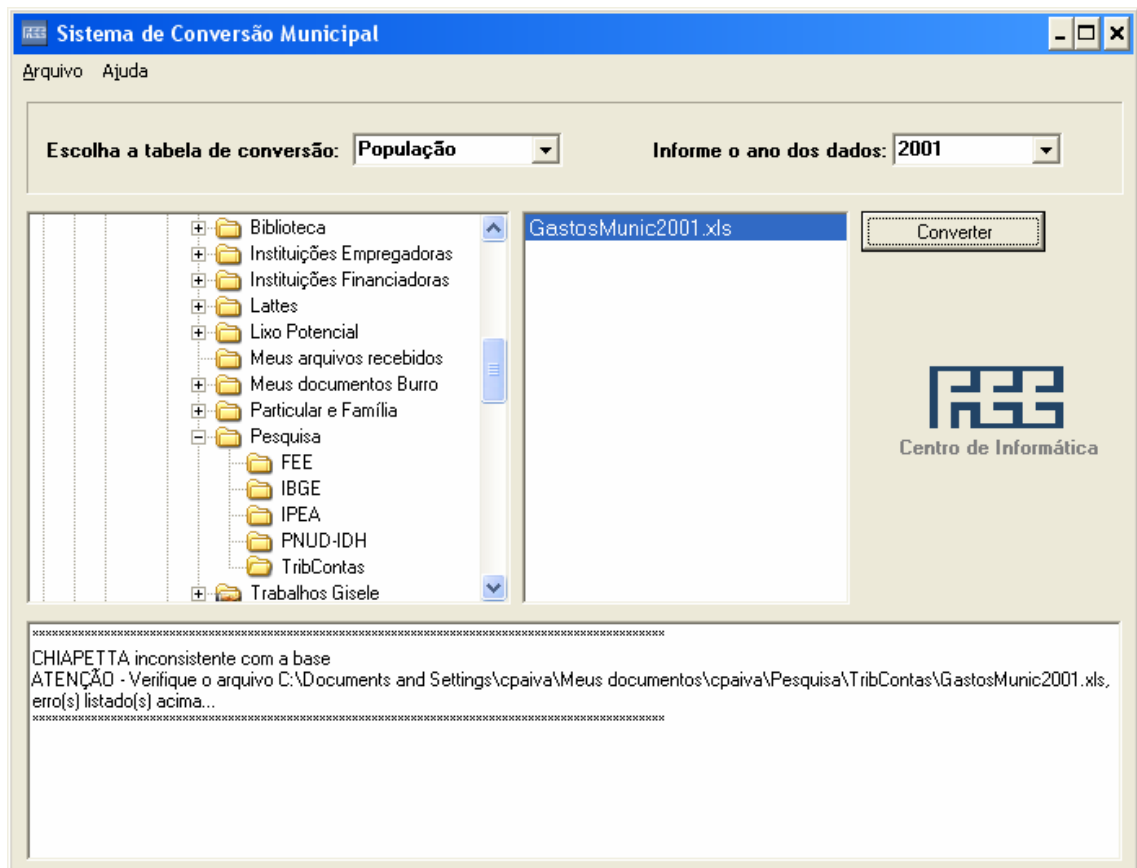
Sistema de Conversão Municipal

Arquivo Ajuda

Escolha a tabela de conversão: População

Informe o ano dos dados: 2001

Biblioteca
Instituições Empregadoras
Instituições Financiadoras
Lattes
Lixo Potencial
Meus arquivos recebidos
Meus documentos Burro
Particular e Família
Pesquisa
FEE
IBGE
IPEA
PNUD-IDH
TribContas
Trabalhos Gisele

GastosMunic2001.xls

Converter

FEE

Centro de Informática

************************************************************************************************

CHIAPETTA inconsistente com a base
ATENÇÃO - Verifique o arquivo C:\Documents and Settings\cpaiva\Meus documentos\cpaiva\Pesquisa\TribContas\GastosMunic2001.xls, erro(s) listado(s) acima...
************************************************************************************************